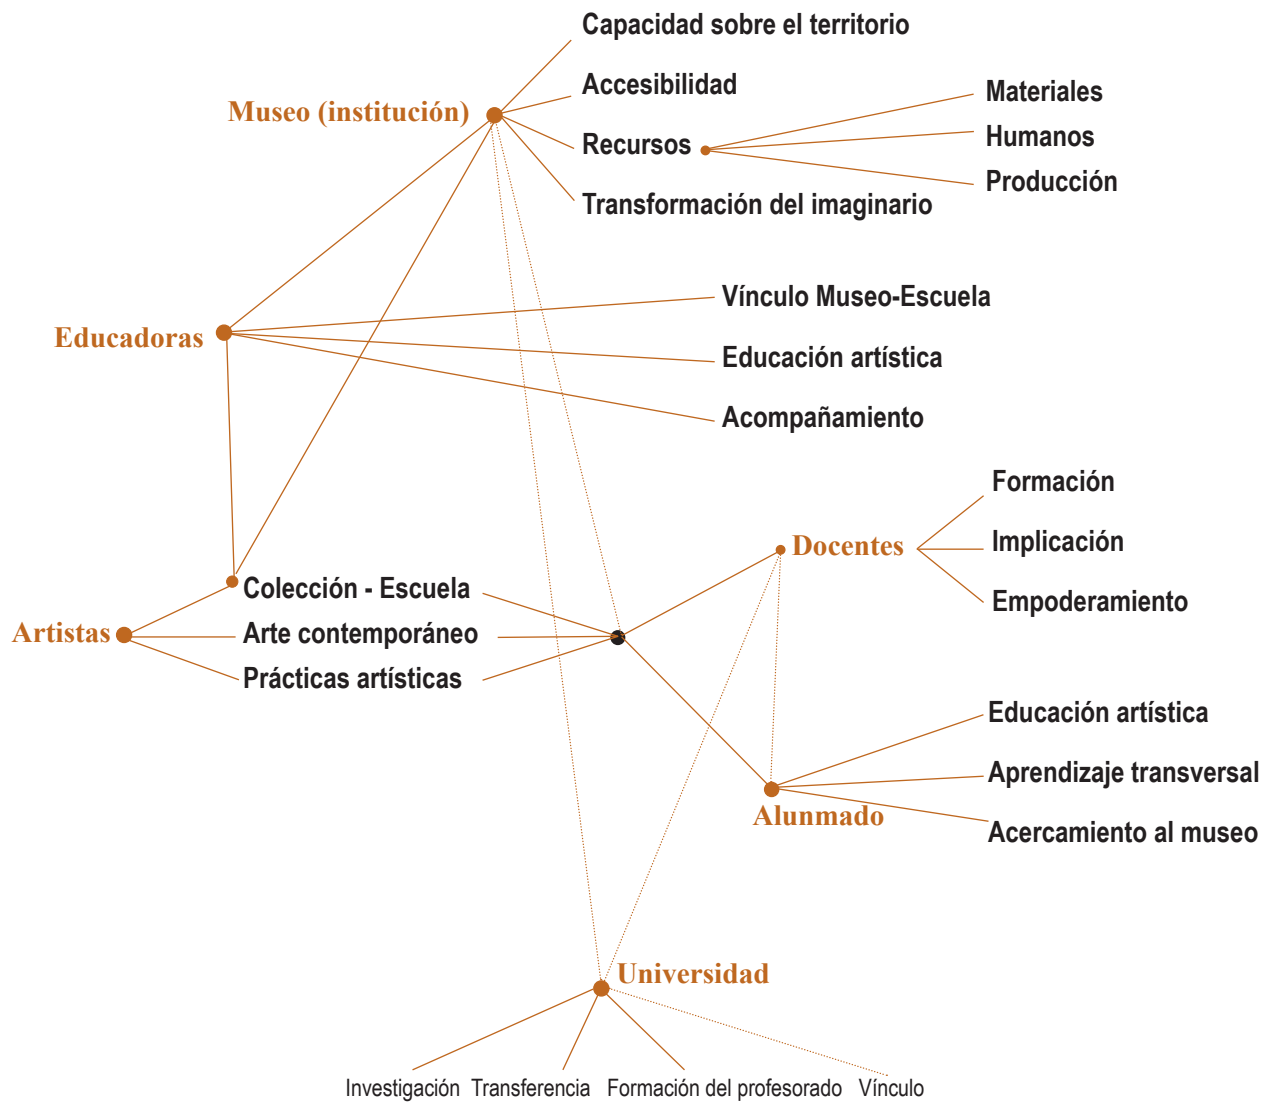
Capacidad sobre el territorio
Museo (institución)
Accesibilidad
Recursos
Materiales
Humanos
Producción
Transformación del imaginario

Educadoras
Vínculo Museo-Escuela
Educación artística
Acompañamiento

Formación
Docentes
Implicación
Empoderamiento

Artistas
Colección - Escuela
Arte contemporáneo
Prácticas artísticas

Educación artística
Aprendizaje transversal
Alunmado
Acercamiento al museo

Universidad
Investigación Transferencia Formación del profesorado Vínculo